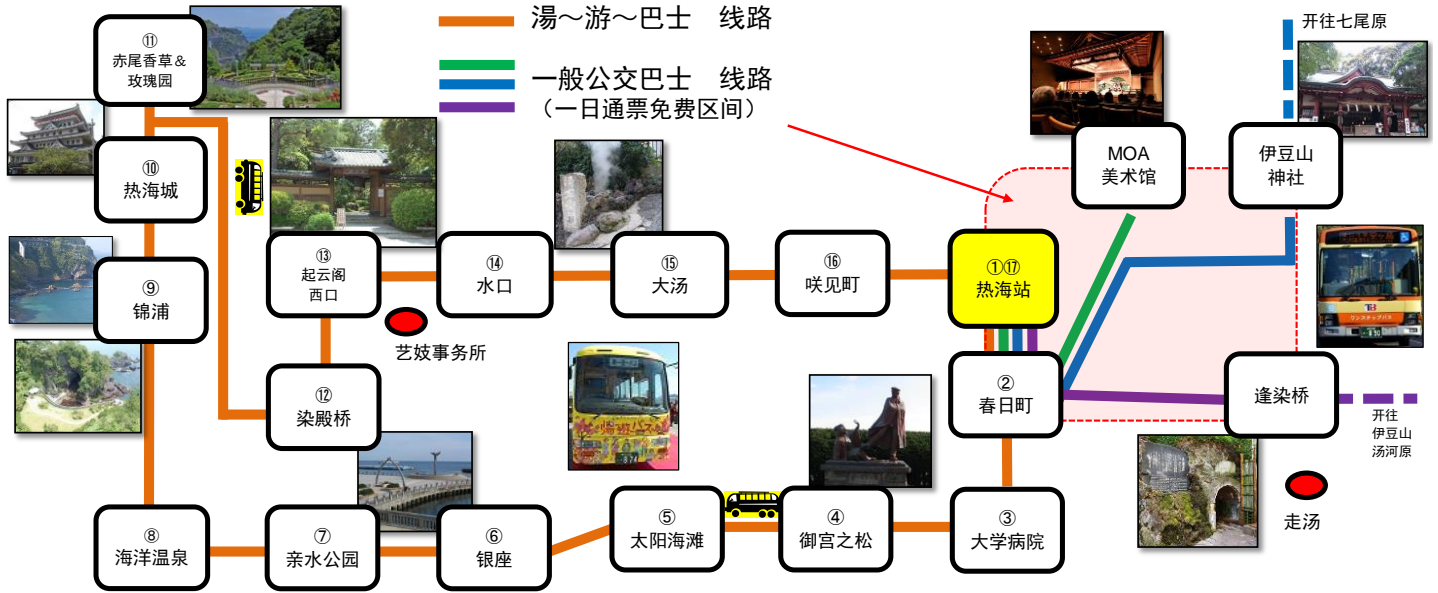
湯～游～巴士　线路

一般公交巴士　线路
（一日通票免费区间）

开往七尾原

⑪
赤尾香草＆玫瑰园

⑩
热海城

⑨
锦浦

⑬
起云阁西口

⑭
水口

⑮
大汤

⑯
咲见町

①⑰
热海站

MOA
美术馆

伊豆山
神社

艺妓事务所

⑫
染殿桥

②
春日町

逢染桥

开往
伊豆山
汤河原

走汤

⑧
海洋温泉

⑦
亲水公园

⑥
银座

⑤
太阳海滩

④
御宫之松

③
大学病院